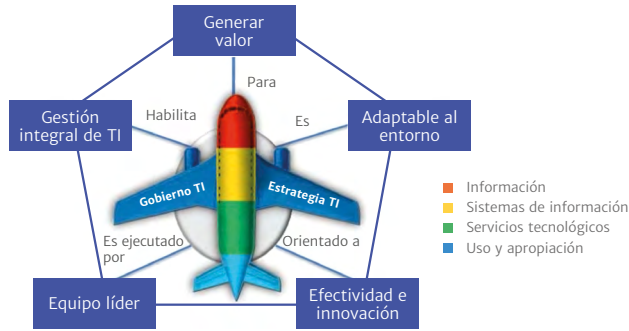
Generar valor

Para

Gestión integral de TI

Habilita

Es

Adaptable al entorno

Gobierno TI

Estrategia TI

Información

Sistemas de información

Servicios tecnológicos

Uso y apropiación

Es ejecutado por

Orientado a

Equipo líder

Efectividad e innovación